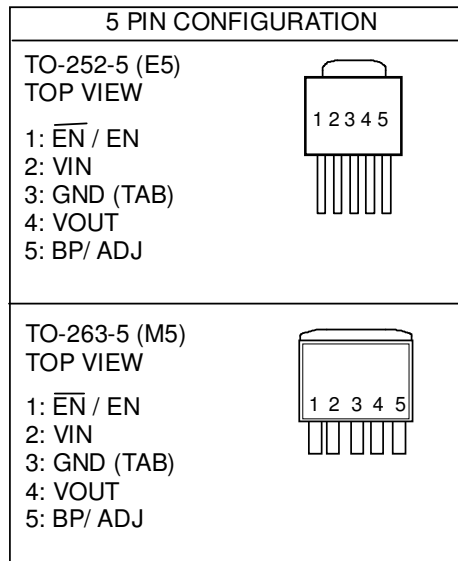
5 PIN CONFIGURATION

TO-252-5 (E5)
TOP VIEW

1: $\overline{EN}$ / EN
2: VIN
3: GND (TAB)
4: VOUT
5: BP/ ADJ

1 2 3 4 5

TO-263-5 (M5)
TOP VIEW

1: $\overline{EN}$ / EN
2: VIN
3: GND (TAB)
4: VOUT
5: BP/ ADJ

1 2 3 4 5